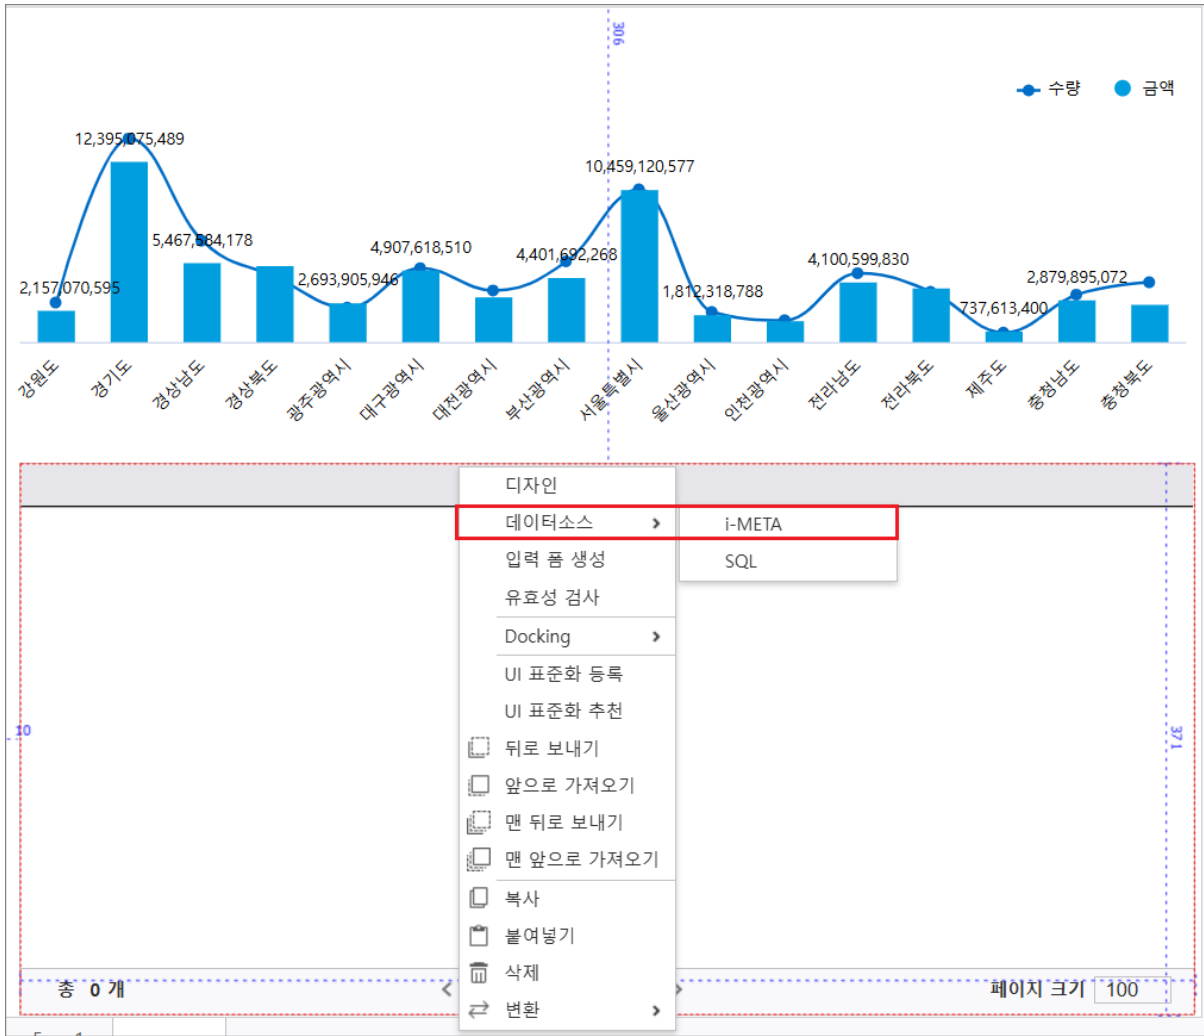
306

수량 금액

12,395,075,489
10,459,120,577
5,467,584,178
4,907,618,510
4,401,692,268
4,100,599,830
2,157,070,595
2,693,905,946
1,812,318,788
2,879,895,072
737,613,400

강원도
경기도
경상남도
경상북도
광주광역시
대구광역시
대전광역시
부산광역시
서울특별시
울산광역시
인천광역시
전라남도
전라북도
제주도
충청남도
충청북도

디자인
데이터소스 >
i-META
SQL
입력 폼 생성
유효성 검사
Docking >
UI 표준화 등록
UI 표준화 추천
뒤로 보내기
앞으로 가져오기
맨 뒤로 보내기
맨 앞으로 가져오기
복사
붙여넣기
삭제
변환 >

10
371

총 0 개
페이지 크기 100